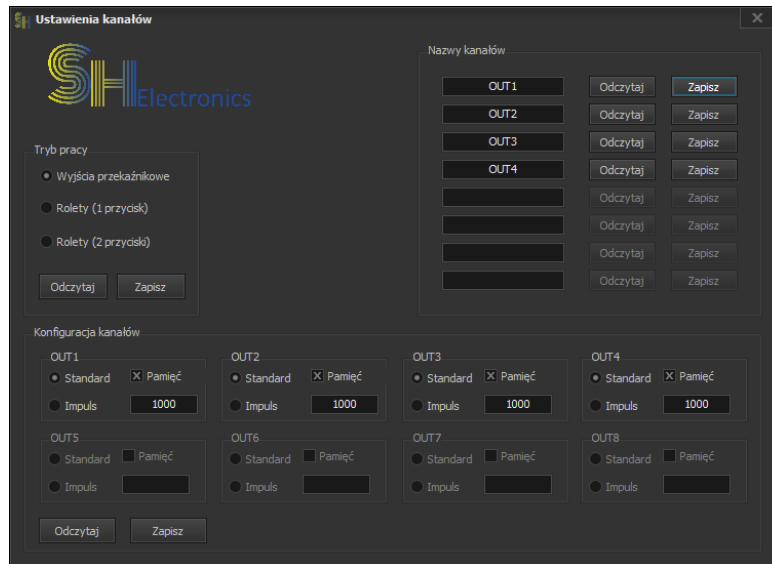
Ustawienia kanałów

SH Electronics

Nazwy kanałów

OUT1 Odczytaj Zapisz
OUT2 Odczytaj Zapisz
OUT3 Odczytaj Zapisz
OUT4 Odczytaj Zapisz
Odczytaj Zapisz
Odczytaj Zapisz
Odczytaj Zapisz
Odczytaj Zapisz

Tryb pracy

Wyjścia przekaźnikowe
Rolety (1 przycisk)
Rolety (2 przyciski)

Odczytaj Zapisz

Konfiguracja kanałów

OUT1
Standard
Pamięć
Impuls
1000

OUT2
Standard
Pamięć
Impuls
1000

OUT3
Standard
Pamięć
Impuls
1000

OUT4
Standard
Pamięć
Impuls
1000

OUT5
Standard
Pamięć
Impuls

OUT6
Standard
Pamięć
Impuls

OUT7
Standard
Pamięć
Impuls

OUT8
Standard
Pamięć
Impuls

Odczytaj Zapisz